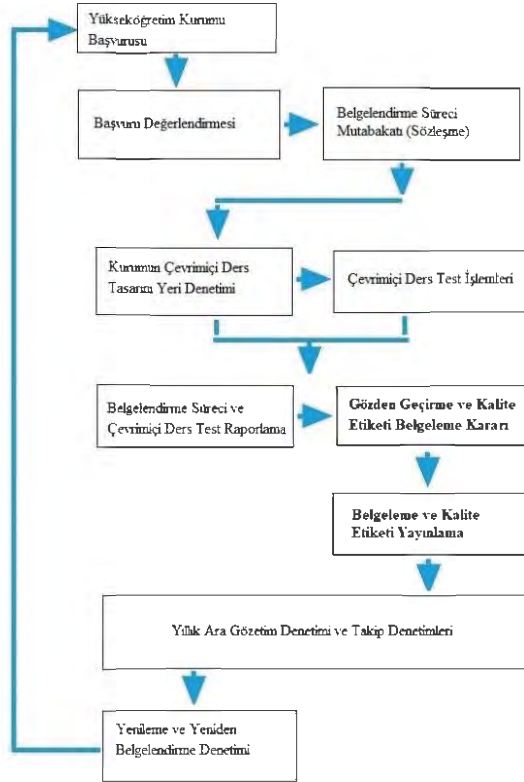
Yükseköğretim Kurumu Başvurusu

Başvuru Değerlendirmesi

Belgelendirme Süreci Mutabakatı (Sözleşme)

Kurumun Çevrimiçi Ders Tasarım Yeri Denetimi

Çevrimiçi Ders Test İşlemleri

Belgelendirme Süreci ve Çevrimiçi Ders Test Raporlama

Gözden Geçirme ve Kalite Etiketi Belgeleme Kararı

Belgeleme ve Kalite Etiketi Yayınlama

Yıllık Ara Gözetim Denetimi ve Takip Denetimleri

Yenileme ve Yeniden Belgelendirme Denetimi